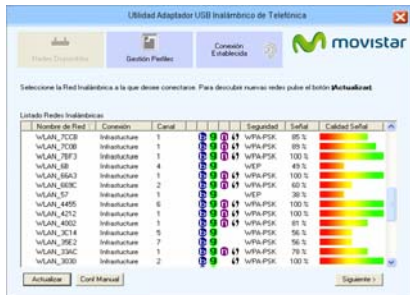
Utilidad Adaptador USB Inalámbrico de Telefónica

Redes Disponibles

Gestión Perfiles

Conexión Establecida

movistar

Seleccione la Red Inalámbrica a la que desee conectarse. Para descubrir nuevas redes pulse el botón [Actualizar].

Listado Redes Inalámbricas

| Nombre de Red | Conexión | Canal | Seguridad | Señal | Calidad Señal |
|---|---|---|---|---|---|
| WLAN_7CC8 | Infrastructure | 1 | WPA-PSK | 85 % | |
| WLAN_7C08 | Infrastructure | 1 | WPA-PSK | 83 % | |
| WLAN_7BF3 | Infrastructure | 1 | WPA-PSK | 100 % | |
| WLAN_6B | Infrastructure | 4 | WEP | 49 % | |
| WLAN_66A3 | Infrastructure | 1 | WPA-PSK | 100 % | |
| WLAN_669C | Infrastructure | 2 | WPA-PSK | 60 % | |
| WLAN_57 | Infrastructure | 1 | WEP | 38 % | |
| WLAN_4455 | Infrastructure | 6 | WPA-PSK | 100 % | |
| WLAN_4212 | Infrastructure | 1 | WPA-PSK | 100 % | |
| WLAN_4002 | Infrastructure | 3 | WPA-PSK | 81 % | |
| WLAN_3C14 | Infrastructure | 5 | WPA-PSK | 56 % | |
| WLAN_35E2 | Infrastructure | 7 | WPA-PSK | 56 % | |
| WLAN_334C | Infrastructure | 1 | WPA-PSK | 79 % | |
| WLAN_3030 | Infrastructure | 2 | WPA-PSK | 100 % | |

Actualizar

Conf Manual

Siguiente ›